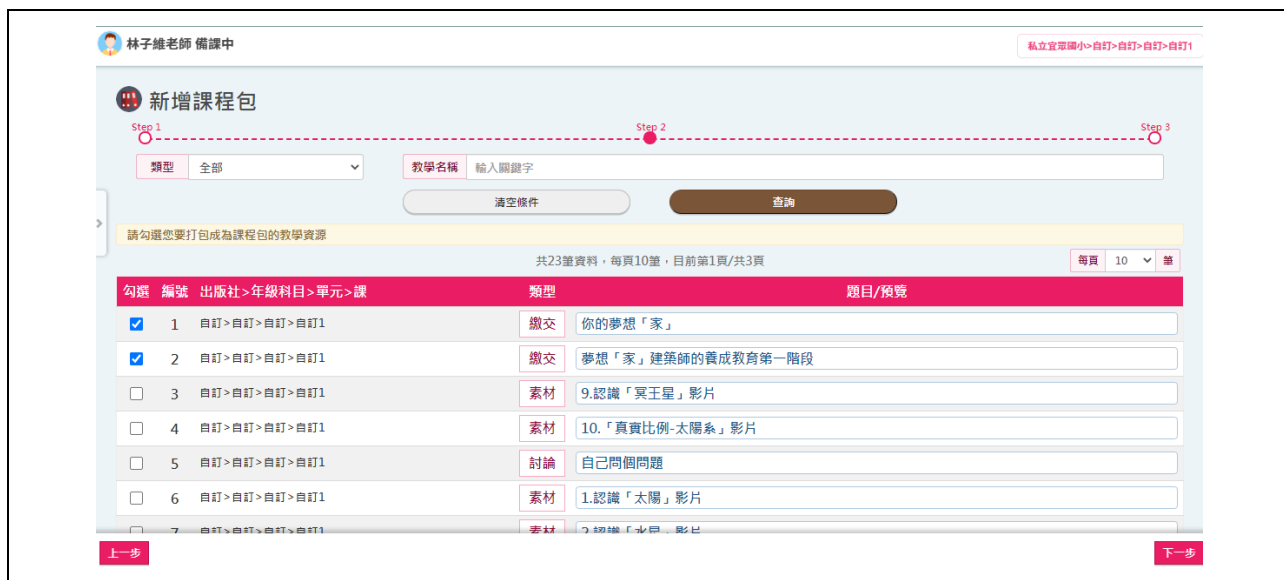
林子維老師 備課中

私立宜眾國小>自訂>自訂>自訂>自訂1

新增課程包

Step 1 Step 2 Step 3

類型 全部

教學名稱 輸入關鍵字

清空條件

查詢

請勾選您要打包成為課程包的教學資源

共23筆資料，每頁10筆，目前第1頁/共3頁

每頁 10 筆

| 勾選 | 編號 | 出版社>年級科目>單元>課 | 類型 | 題目/預覽 |
|---|---|---|---|---|
| ☑ | 1 | 自訂>自訂>自訂>自訂1 | 繳交 | 你的夢想「家」 |
| ☑ | 2 | 自訂>自訂>自訂>自訂1 | 繳交 | 夢想「家」建築師的養成教育第一階段 |
| ☐ | 3 | 自訂>自訂>自訂>自訂1 | 素材 | 9.認識「冥王星」影片 |
| ☐ | 4 | 自訂>自訂>自訂>自訂1 | 素材 | 10.「真實比例-太陽系」影片 |
| ☐ | 5 | 自訂>自訂>自訂>自訂1 | 討論 | 自己問個問題 |
| ☐ | 6 | 自訂>自訂>自訂>自訂1 | 素材 | 1.認識「太陽」影片 |
| ☐ | 7 | 自訂>自訂>自訂>自訂1 | 素材 | 2.認識「水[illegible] 影片 |

上一步

下一步